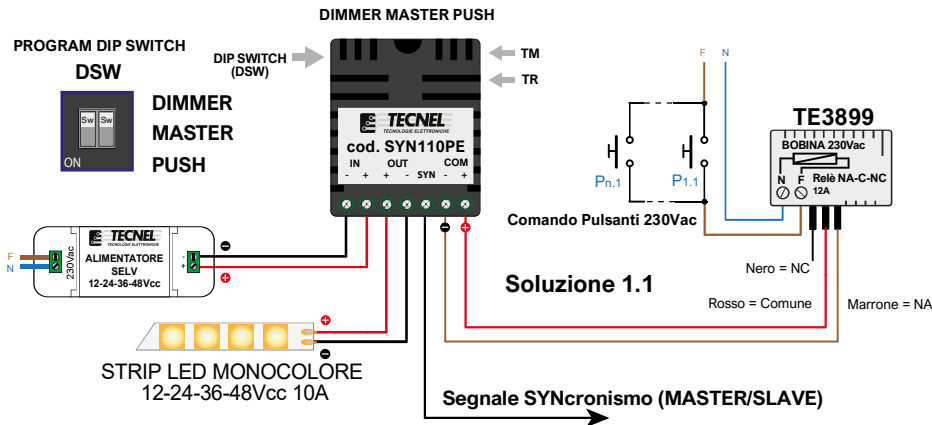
DIMMER MASTER PUSH

PROGRAM DIP SWITCH
DSW

Sw Sw
ON

DIMMER
MASTER
PUSH

DIP SWITCH
(DSW)

TM
TR

TECNEL
TECNOLOGIE ELETTRONICHE
cod. SYN110PE
IN OUT COM
- + + - SYN - +

F N

TE3899
BOBINA 230Vac
N F Relè NA-C-NC
12A

$P_{n.1}$ $P_{1.1}$

Comando Pulsanti 230Vac

F
N
230Vac
TECNEL
TECNOLOGIE ELETTRONICHE
ALIMENTATORE
SELV
12-24-36-48Vcc
-
+

Soluzione 1.1

Nero = NC
Rosso = Comune
Marrone = NA

STRIP LED MONOCOLORE
12-24-36-48Vcc 10A

Segnale SYNcronismo (MASTER/SLAVE)